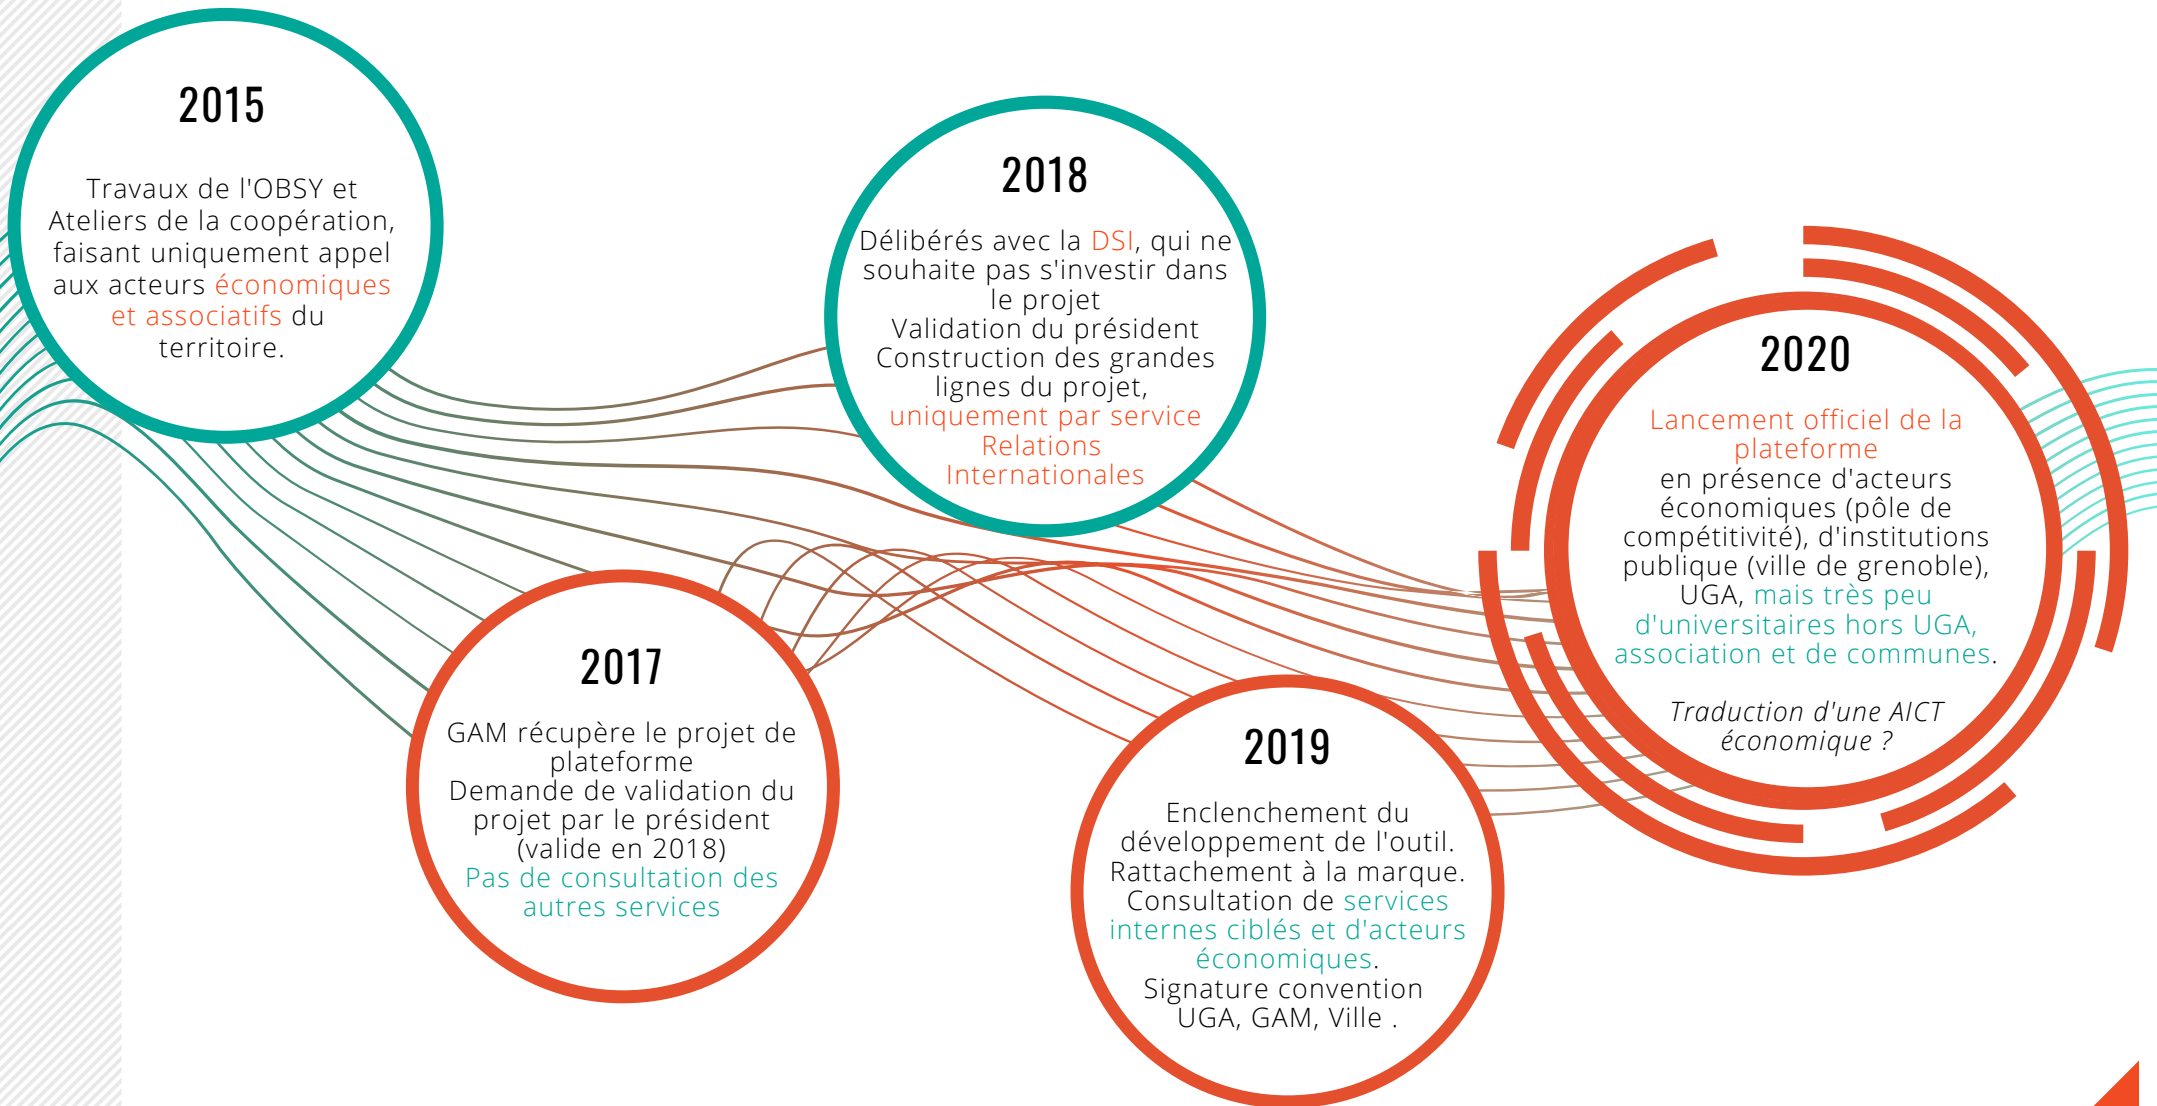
2015

Travaux de l'OBSY et Ateliers de la coopération, faisant uniquement appel aux acteurs économiques et associatifs du territoire.

2018

Délibérés avec la DSI, qui ne souhaite pas s'investir dans le projet
Validation du président
Construction des grandes lignes du projet, uniquement par service Relations Internationales

2020

Lancement officiel de la plateforme
en présence d'acteurs économiques (pôle de compétitivité), d'institutions publique (ville de grenoble), UGA, mais très peu d'universitaires hors UGA, association et de communes.

Traduction d'une AICT économique ?

2017

GAM récupère le projet de plateforme
Demande de validation du projet par le président (valide en 2018)
Pas de consultation des autres services

2019

Enclenchement du développement de l'outil.
Rattachement à la marque.
Consultation de services internes ciblés et d'acteurs économiques.
Signature convention UGA, GAM, Ville .